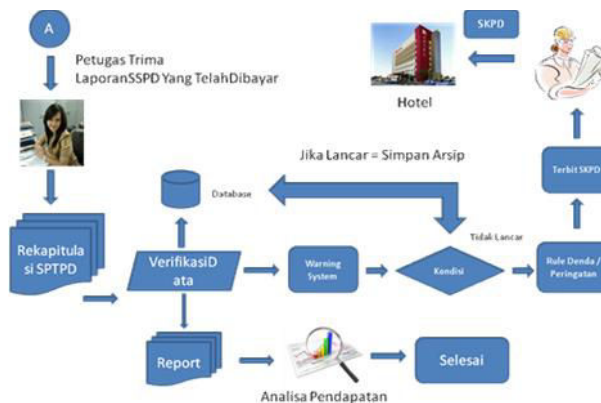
A

Petugas Trima LaporanSSPD Yang TelahDibayar

SKPD

Hotel

Jika Lancar = Simpan Arsip

Database

Tidak Lancar

Terbit SKPD

Rekapitula si SPTPD

VerifikasiD ata

Warning System

Kondisi

Rule Denda / Peringatan

Report

Selesai

Analisa Pendapatan